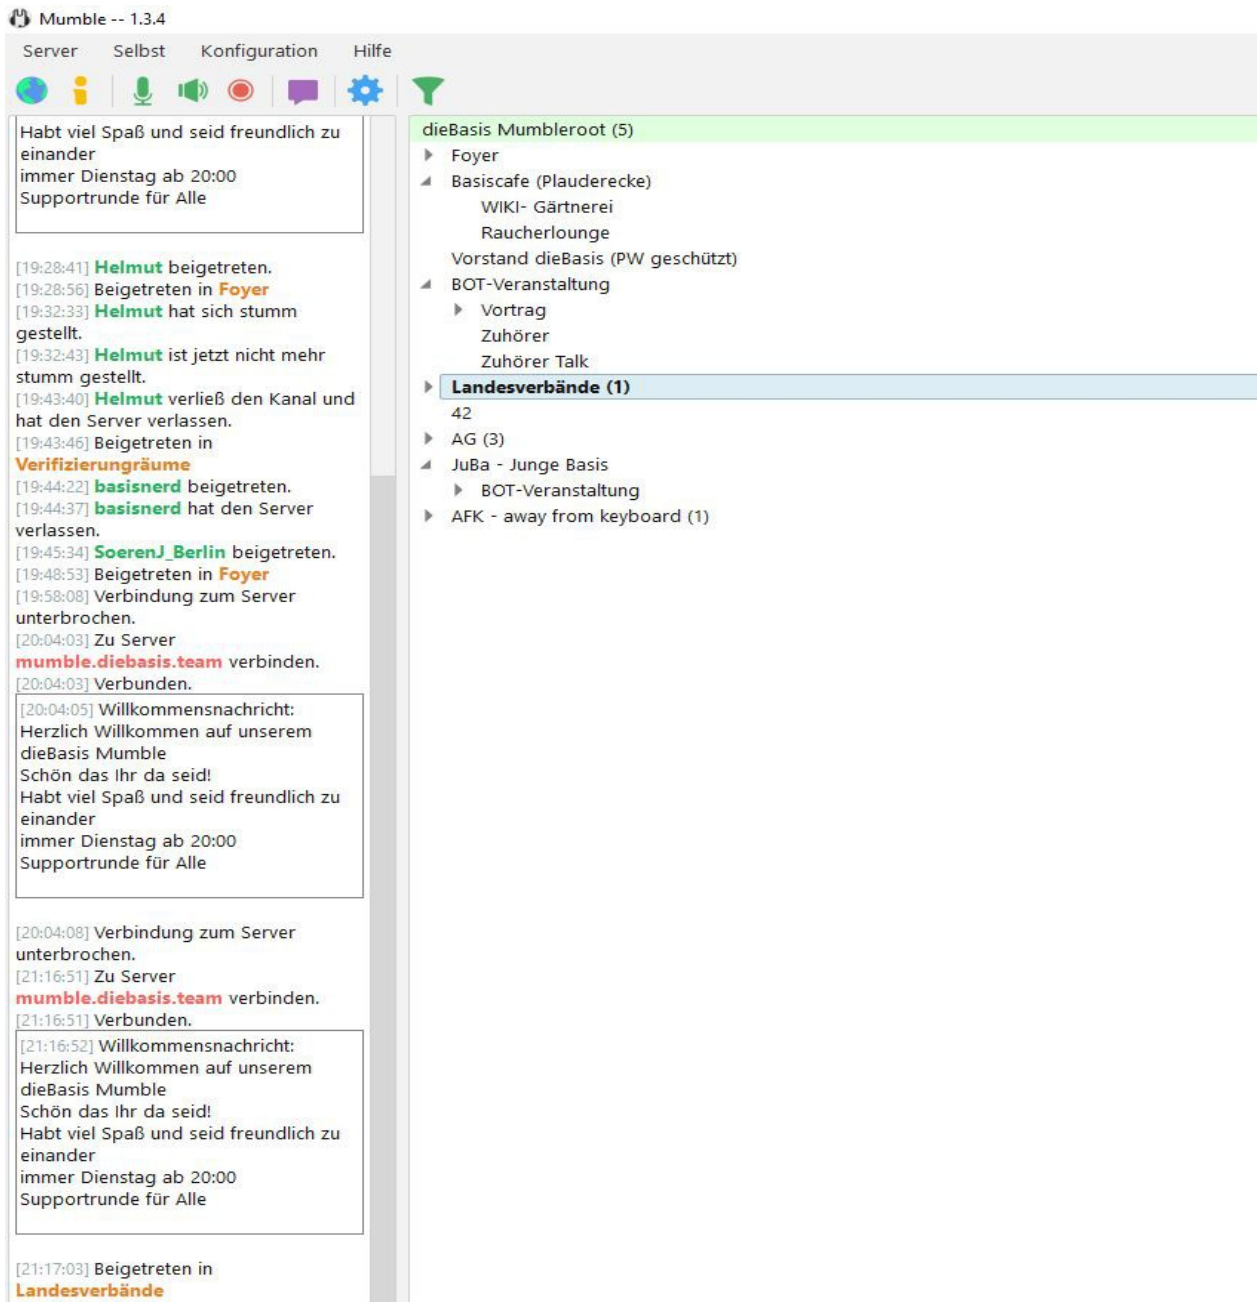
Mumble -- 1.3.4

Server Selbst Konfiguration Hilfe

Habt viel Spaß und seid freundlich zu einander
immer Dienstag ab 20:00
Supportrunde für Alle

[19:28:41] Helmut beigetreten.
[19:28:56] Beigetreten in Foyer
[19:32:33] Helmut hat sich stumm gestellt.
[19:32:43] Helmut ist jetzt nicht mehr stumm gestellt.
[19:43:40] Helmut verließ den Kanal und hat den Server verlassen.
[19:43:46] Beigetreten in Verifizierungräume
[19:44:22] basisnerd beigetreten.
[19:44:37] basisnerd hat den Server verlassen.
[19:45:34] SoerenJ_Berlin beigetreten.
[19:48:53] Beigetreten in Foyer
[19:58:08] Verbindung zum Server unterbrochen.
[20:04:03] Zu Server mumble.diebasis.team verbinden.
[20:04:03] Verbunden.

[20:04:05] Willkommensnachricht:
Herzlich Willkommen auf unserem dieBasis Mumble
Schön das Ihr da seid!
Habt viel Spaß und seid freundlich zu einander
immer Dienstag ab 20:00
Supportrunde für Alle

[20:04:08] Verbindung zum Server unterbrochen.
[21:16:51] Zu Server mumble.diebasis.team verbinden.
[21:16:51] Verbunden.

[21:16:52] Willkommensnachricht:
Herzlich Willkommen auf unserem dieBasis Mumble
Schön das Ihr da seid!
Habt viel Spaß und seid freundlich zu einander
immer Dienstag ab 20:00
Supportrunde für Alle

[21:17:03] Beigetreten in Landesverbände

dieBasis Mumbleroot (5)
Foyer
Basiscafe (Plauderecke)
WIKI- Gärtnerei
Raucherlounge
Vorstand dieBasis (PW geschützt)
BOT-Veranstaltung
Vortrag
Zuhörer
Zuhörer Talk
Landesverbände (1)
42
AG (3)
JuBa - Junge Basis
BOT-Veranstaltung
AFK - away from keyboard (1)